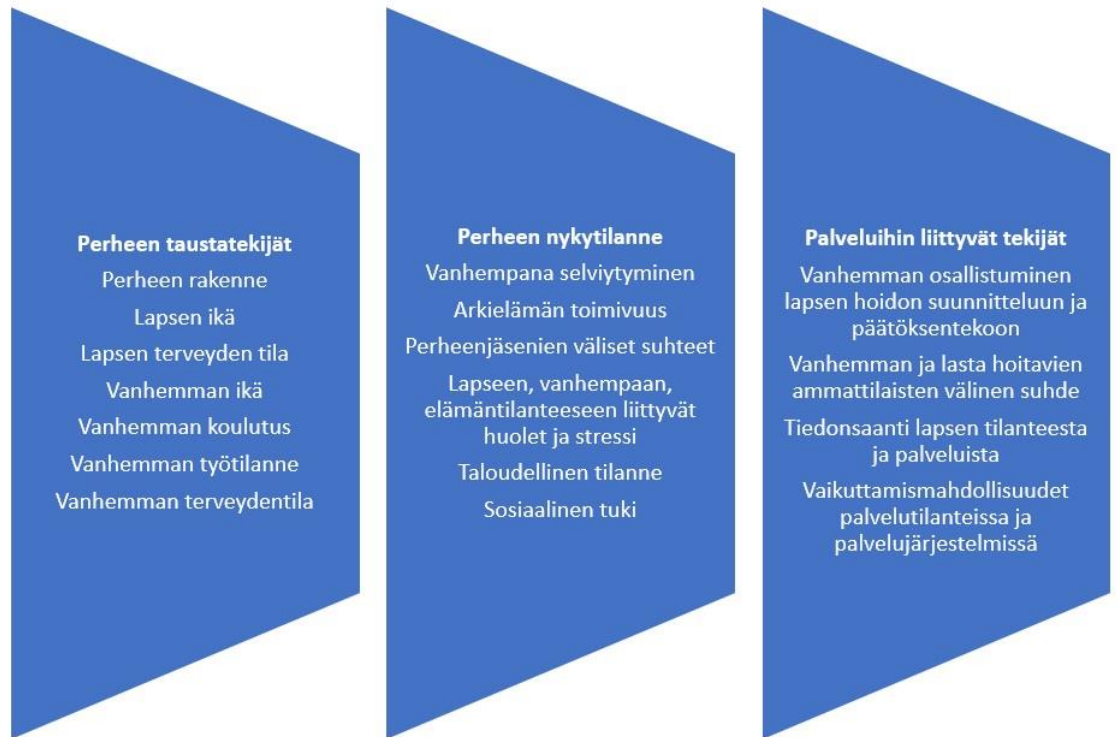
Perheen taustatekijät
Perheen rakenne
Lapsen ikä
Lapsen terveyden tila
Vanhemman ikä
Vanhemman koulutus
Vanhemman työtilanne
Vanhemman terveydentila

Perheen nykytilanne
Vanhempana selviytyminen
Arkielämän toimivuus
Perheenjäsenien väliset suhteet
Lapseen, vanhempaan, elämäntilanteeseen liittyvät huolet ja stressi
Taloudellinen tilanne
Sosiaalinen tuki

Palveluihin liittyvät tekijät
Vanhemman osallistuminen lapsen hoidon suunnitteluun ja päätöksentekoon
Vanhemman ja lasta hoitavien ammattilaisten välinen suhde
Tiedonsaanti lapsen tilanteesta ja palveluista
Vaikuttamismahdollisuudet palvelutilanteissa ja palvelujärjestelmissä